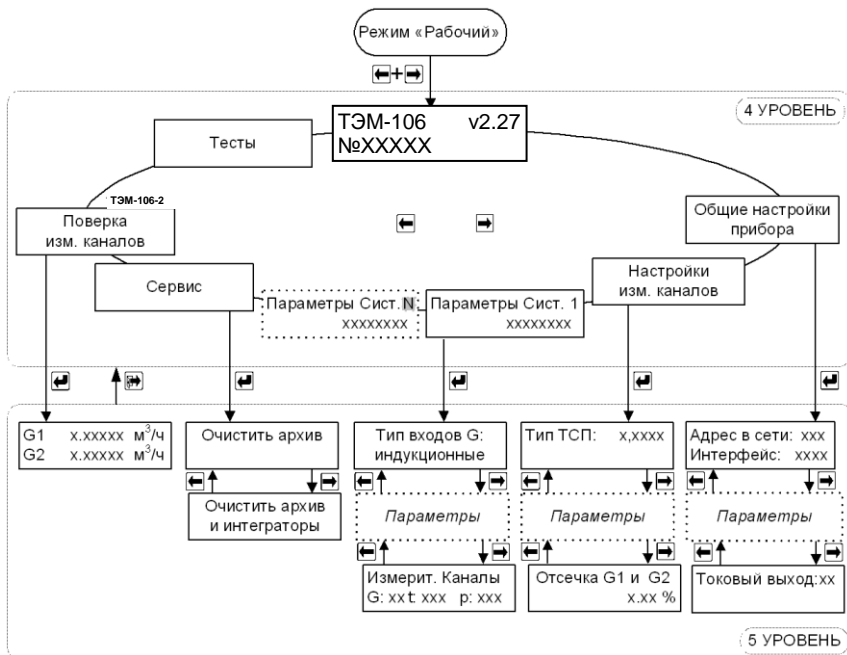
Режим «Рабочий»

4 УРОВЕНЬ

ТЭМ-106 v2.27
№XXXXX

Тесты

ТЭМ-106-2

Поверка изм. каналов

Общие настройки прибора

Настройки изм. каналов

Сервис

Параметры Сист. N xxxxxxxx

Параметры Сист. 1 xxxxxxxx

G1 x.xxxxx м$^3$/ч
G2 x.xxxxx м$^3$/ч

Очистить архив

Очистить архив и интеграторы

Тип входов G: индукционные

Параметры

Измерит. Каналы
G: xx t: xxx p: xxx

Тип ТСП: x,xxxx

Параметры

Отсечка G1 и G2
x.xx %

Адрес в сети: xxx
Интерфейс: xxxx

Параметры

Токовый выход:xx

5 УРОВЕНЬ